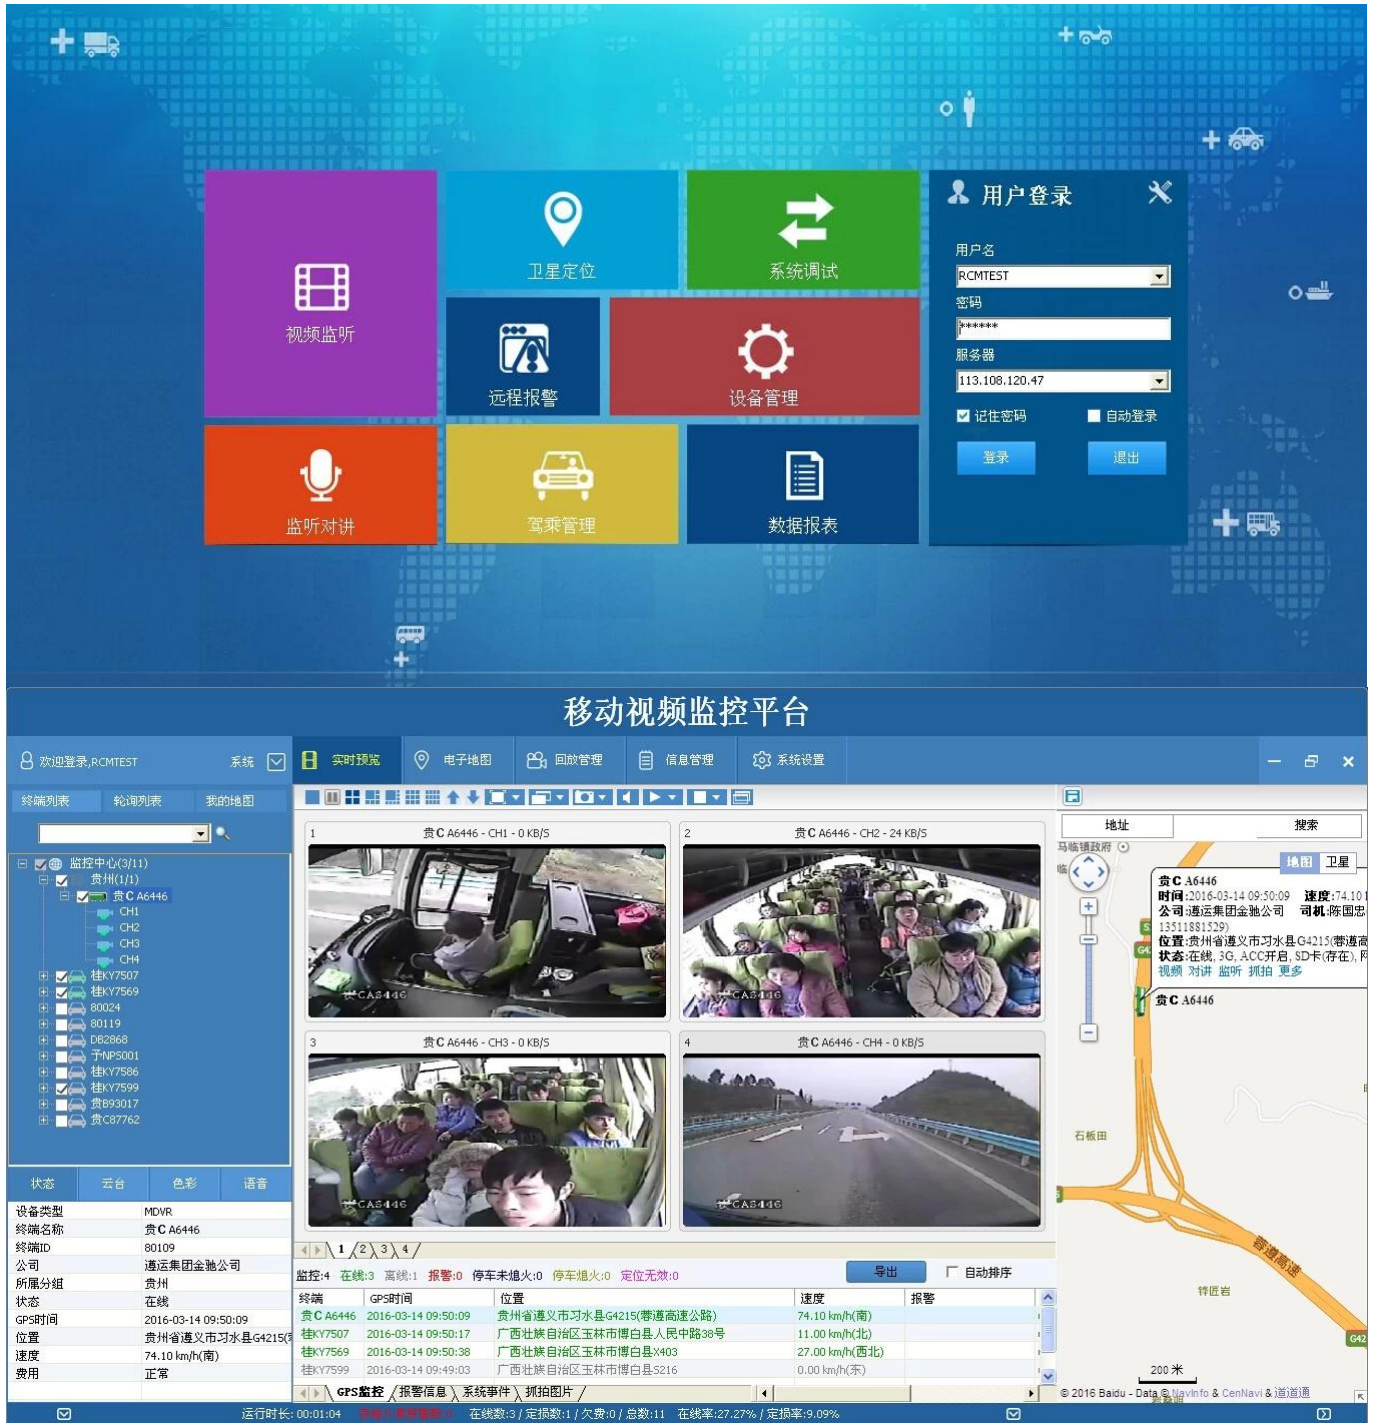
视频监听
卫星定位
系统调试
远程报警
设备管理
监听对讲
驾乘管理
数据报表

用户登录
用户名
RCMTEST
密码
******
服务器
113.108.120.47
记住密码
自动登录
登录
退出

移动视频监控平台

欢迎登录,RCMTEST 系统
实时预览 电子地图 回放管理 信息管理 系统设置

终端列表 轮询列表 我的地图

监控中心(3/11)
贵州(1/1)
贵C A6446
CH1
CH2
CH3
CH4
桂KY7507
桂KY7569
80024
80119
DB2868
予NPS001
桂KY7586
桂KY7599
贵B93017
贵C87762

状态 云台 色彩 语音

| 设备类型 | MDVR |
|---|---|
| 终端名称 | 贵C A6446 |
| 终端ID | 80109 |
| 公司 | 遵运集团金驰公司 |
| 所属分组 | 贵州 |
| 状态 | 在线 |
| GPS时间 | 2016-03-14 09:50:09 |
| 位置 | 贵州省遵义市习水县G4215( |
| 速度 | 74.10 km/h(南) |
| 费用 | 正常 |

1 贵C A6446 - CH1 - 0 KB/S
2 贵C A6446 - CH2 - 24 KB/S
3 贵C A6446 - CH3 - 0 KB/S
4 贵C A6446 - CH4 - 0 KB/S

1 2 3 4

监控:4 在线:3 离线:1 报警:0 停车未熄火:0 停车熄火:0 定位无效:0
导出 自动排序

| 终端 | GPS时间 | 位置 | 速度 | 报警 |
|---|---|---|---|---|
| 贵C A6446 | 2016-03-14 09:50:09 | 贵州省遵义市习水县G4215(蓉遵高速公路) | 74.10 km/h(南) | |
| 桂KY7507 | 2016-03-14 09:50:17 | 广西壮族自治区玉林市博白县人民中路38号 | 11.00 km/h(北) | |
| 桂KY7569 | 2016-03-14 09:50:38 | 广西壮族自治区玉林市博白县X403 | 27.00 km/h(西北) | |
| 桂KY7599 | 2016-03-14 09:49:03 | 广西壮族自治区玉林市博白县S216 | 0.00 km/h(东) | |

GPS监控 报警信息 系统事件 抓拍图片

地址 搜索
马临镇政府
地图 卫星
贵C A6446
时间:2016-03-14 09:50:09 速度:74.10
公司:遵运集团金驰公司 司机:陈国忠
13511881529)
位置:贵州省遵义市习水县G4215(蓉遵高
状态:在线, 3G, ACC开启, SD卡(存在),
视频 对讲 监听 抓拍 更多
贵C A6446
石板田
蓉遵高速
锌匠岩
200 米
© 2016 Baidu - Data © NavInfo & CenNavi & 道道通

运行时长: 00:01:04 在线数:3 / 定损数:1 / 欠费:0 / 总数:11 在线率:27.27% / 定损率:9.09%